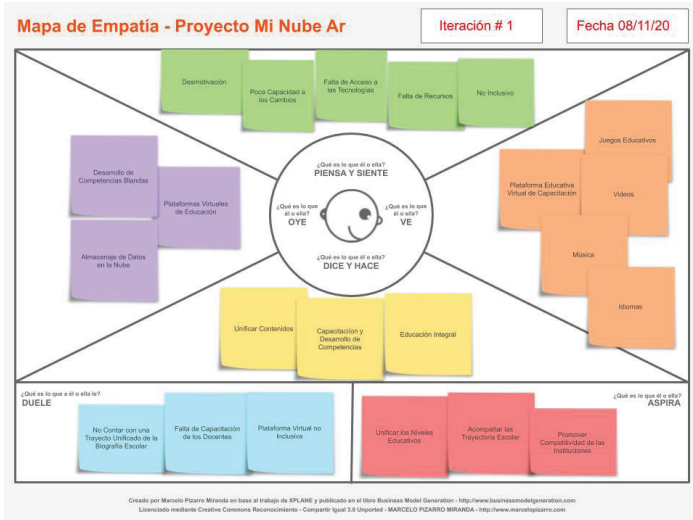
Mapa de Empatía - Proyecto Mi Nube Ar

Iteración # 1

Fecha 08/11/20

Desmotivación

Poca Capacidad a los Cambios

Falta de Acceso a las Tecnologías

Falta de Recursos

No Inclusivo

Desarrollo de Competencias Blandas

Plataformas Virtuales de Educación

Almacenaje de Datos en la Nube

¿Qué es lo que él o ella?
PIENSA Y SIENTE

¿Qué es lo que él o ella?
OYE

¿Qué es lo que él o ella?
VE

¿Qué es lo que él o ella?
DICE Y HACE

Juegos Educativos

Plataforma Educativa Virtual de Capacitación

Videos

Música

Idiomas

Unificar Contenidos

Capacitación y Desarrollo de Competencias

Educación Integral

¿Qué es lo que a él o ella le?
DUELE

No Contar con una Trayecto Unificado de la Biografía Escolar

Falta de Capacitación de los Docentes

Plataforma Virtual no Inclusiva

¿Qué es lo que él o ella?
ASPIRA

Unificar los Niveles Educativos

Acompañar las Trayectoria Escolar

Promover Competitividad de las Instituciones

Creado por Marcelo Pizarro Miranda en base al trabajo de XPLANE y publicado en el libro Business Model Generation - http://www.businessmodelgeneration.com
Licenciado mediante Creative Commons Reconocimiento - Compartir Igual 3.0 Unported - MARCELO PIZARRO MIRANDA - http://www.marcelopizarro.com